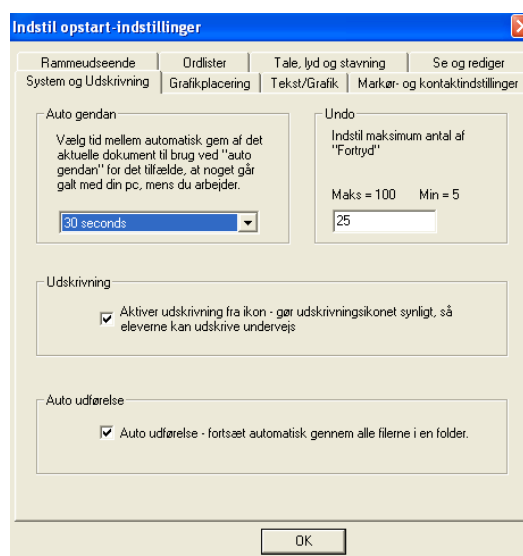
Indstil opstart-indstillinger

Rammeudseende | Ordlister | Tale, lyd og stavning | Se og rediger
System og Udskrivning | Grafikplacering | Tekst/Grafik | Markør- og kontaktindstillinger

Auto gendan

Vælg tid mellem automatisk gem af det aktuelle dokument til brug ved "auto gendan" for det tilfælde, at noget går galt med din pc, mens du arbejder.

30 seconds

Undo

Indstil maksimum antal af "Fortryd"

Maks = 100 Min = 5

25

Udskrivning

Aktiver udskrivning fra ikon - gør udskrivningsikonet synligt, så eleverne kan udskrive undervejs

Auto udførelse

Auto udførelse - fortsæt automatisk gennem alle filerne i en folder.

OK